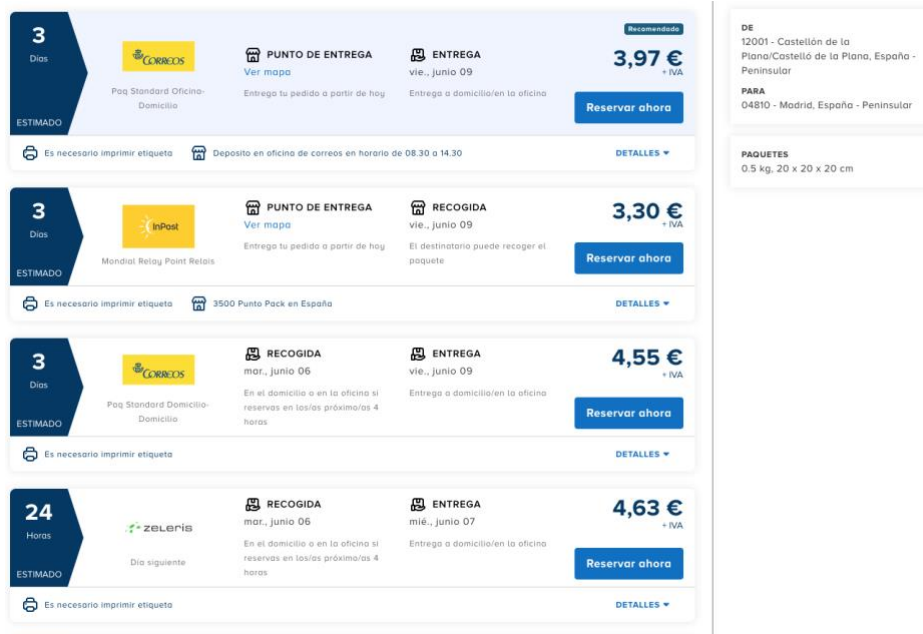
3
Días
ESTIMADO

CORREOS
Paq Standard Oficina-Domicilio

PUNTO DE ENTREGA
Ver mapa
Entrega tu pedido a partir de hoy

ENTREGA
vie., junio 09
Entrega a domicilio/en la oficina

Recomendado
3,97 €
+ IVA
Reservar ahora

Es necesario imprimir etiqueta
Deposito en oficina de correos en horario de 08.30 a 14.30
DETALLES

3
Días
ESTIMADO

InPost
Mondial Relay Point Relais

PUNTO DE ENTREGA
Ver mapa
Entrega tu pedido a partir de hoy

RECOGIDA
vie., junio 09
El destinatario puede recoger el paquete

3,30 €
+ IVA
Reservar ahora

Es necesario imprimir etiqueta
3500 Punto Pack en España
DETALLES

3
Días
ESTIMADO

CORREOS
Paq Standard Domicilio-Domicilio

RECOGIDA
mar., junio 06
En el domicilio o en la oficina si reservas en los/as próximo/as 4 horas

ENTREGA
vie., junio 09
Entrega a domicilio/en la oficina

4,55 €
+ IVA
Reservar ahora

Es necesario imprimir etiqueta
DETALLES

24
Horas
ESTIMADO

zeleris
Día siguiente

RECOGIDA
mar., junio 06
En el domicilio o en la oficina si reservas en los/as próximo/as 4 horas

ENTREGA
mié., junio 07
Entrega a domicilio/en la oficina

4,63 €
+ IVA
Reservar ahora

Es necesario imprimir etiqueta
DETALLES

DE
12001 - Castellón de la Plana/Castelló de la Plana, España - Peninsular
PARA
04810 - Madrid, España - Peninsular

PAQUETES
0.5 kg, 20 x 20 x 20 cm